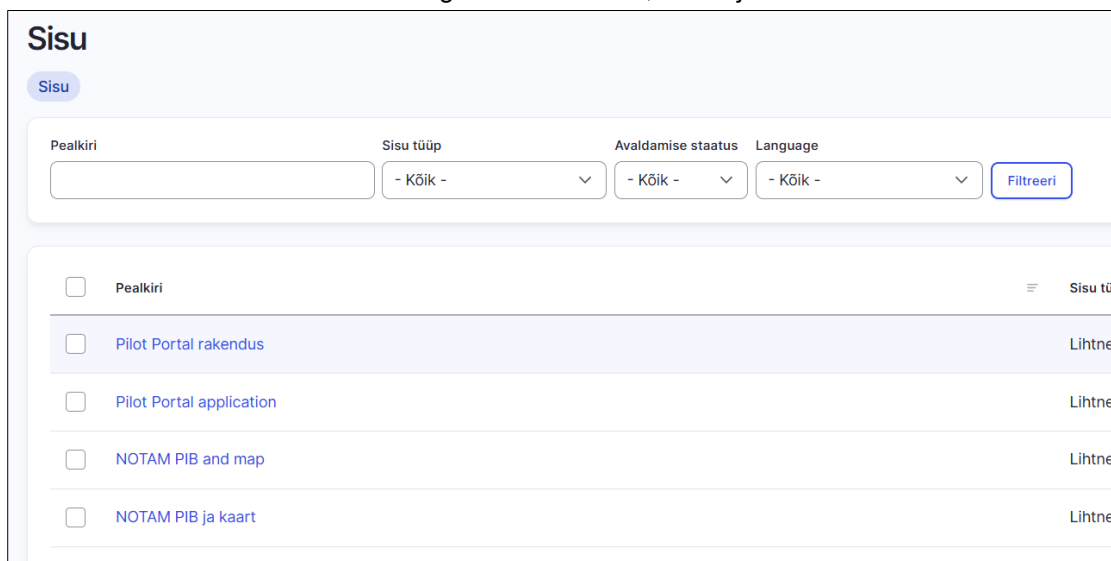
Sisu

Sisu

Pealkiri

Sisu tüüp
- Kõik -

Avaldamise staatus
- Kõik -

Language
- Kõik -

Filtreeri

| | Pealkiri | Sisu tü |
|---|---|---|
| | Pilot Portal rakendus | Lihtne |
| | Pilot Portal application | Lihtne |
| | NOTAM PIB and map | Lihtne |
| | NOTAM PIB ja kaart | Lihtne |